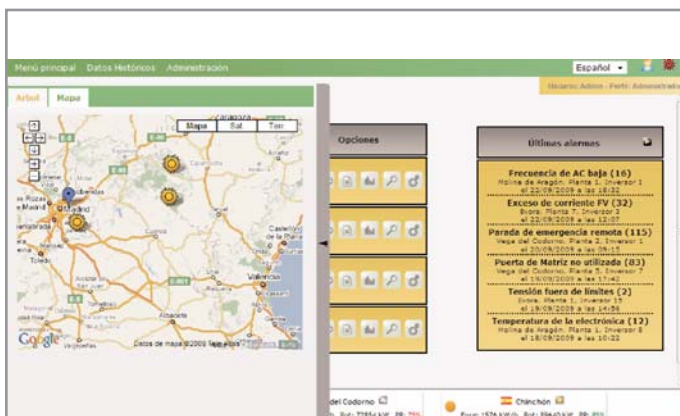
Menú principal Datos Históricos Administración

Español

Usuario: Admin - Perfil: Administrador

Arbol Mapa

Mapa Sat Ter

Madrid

Valencia

Albacete

Google

Datos de mapa ©2009

Opciones

Últimas alarmas

Frecuencia de AC baja (16)
Molina de Aragón. Planta 1, Inversor 1
el 22/09/2009 a las 18:32

Exceso de corriente FV (32)
Evora. Planta 7, Inversor 3
el 22/09/2009 a las 12:07

Parada de emergencia remota (115)
Vega del Codorno. Planta 2, Inversor 1
el 20/09/2009 a las 09:17

Puerta de Matriz no utilizada (83)
Vega del Codorno. Planta 5, Inversor 7
el 19/09/2009 a las 17:41

Tensión fuera de límites (2)
Evora. Planta 1, Inversor 15
el 19/09/2009 a las 14:56

Temperatura de la electrónica (12)
Molina de Aragón. Planta 1, Inversor 8
el 18/09/2009 a las 10:22

del Codorno

Chinchón